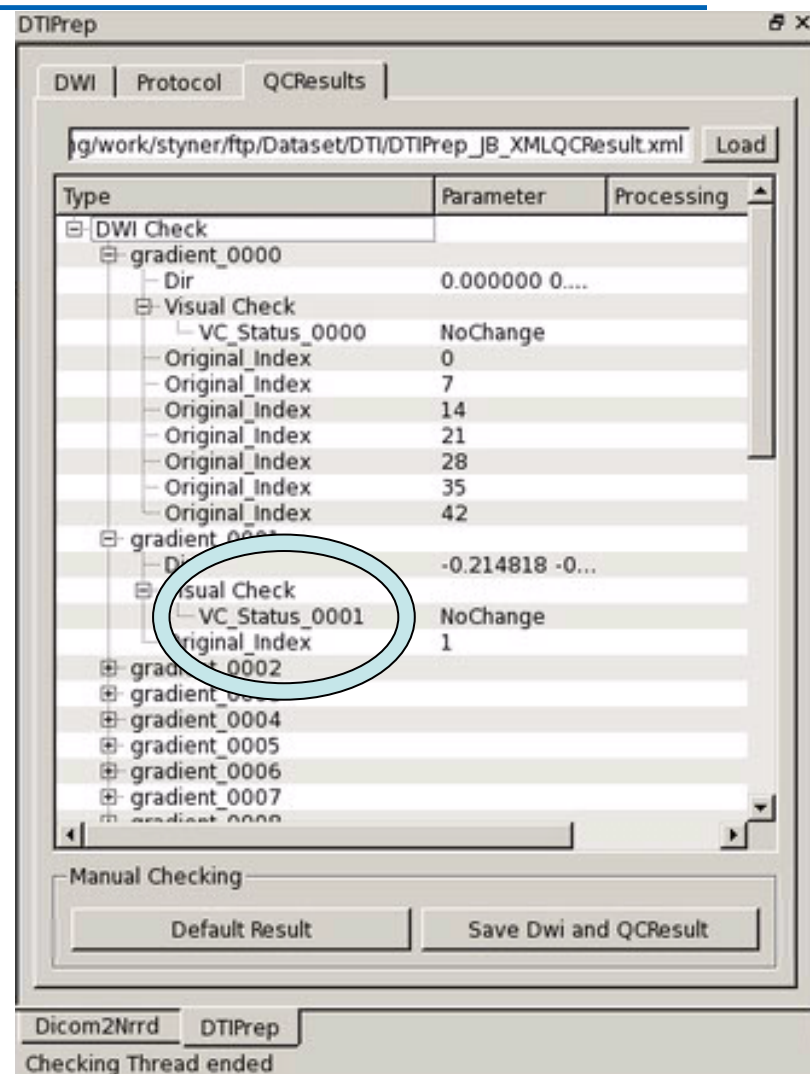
DTIPrep

DWI | Protocol | QCResults

g/work/styner/ftp/Dataset/DTI/DTIPrep_JB_XMLQCResult.xml Load

| Type | Parameter | Processing |
|---|---|---|
| DWI Check | | |
| gradient_0000 | | |
| Dir | 0.000000 0.... | |
| Visual Check | | |
| VC_Status_0000 | NoChange | |
| Original_Index | 0 | |
| Original_Index | 7 | |
| Original_Index | 14 | |
| Original_Index | 21 | |
| Original_Index | 28 | |
| Original_Index | 35 | |
| Original_Index | 42 | |
| gradient_0001 | | |
| Dir | -0.214818 -0... | |
| Visual Check | | |
| VC_Status_0001 | NoChange | |
| Original_Index | 1 | |
| gradient_0002 | | |
| gradient_0003 | | |
| gradient_0004 | | |
| gradient_0005 | | |
| gradient_0006 | | |
| gradient_0007 | | |
| gradient_0008 | | |

Manual Checking

Default Result

Save Dwi and QCResult

Dicom2Nrrd DTIPrep

Checking Thread ended